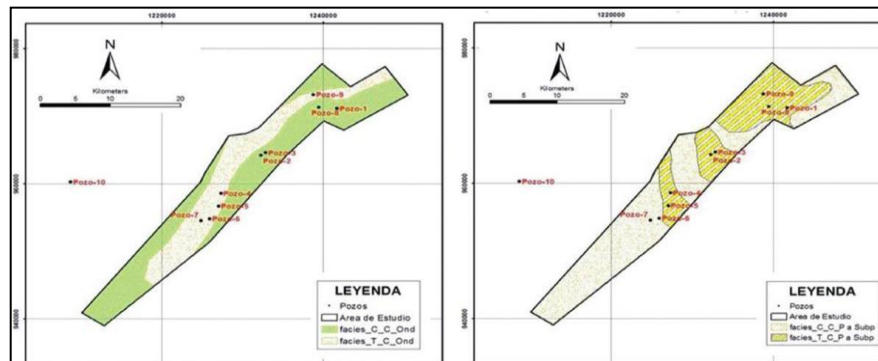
1220000
1240000
980000
N
Kilometers
0 5 10 20
Pozo-9
Pozo-8
Pozo-1
Pozo-3
Pozo-2
960000
Pozo-10
Pozo-4
Pozo-5
Pozo-7
Pozo-6
940000
LEYENDA
Pozos
Area de Estudio
facies_C_C_Ond
facies_T_C_Ond

1220000
1240000
980000
N
Kilometers
0 5 10 20
Pozo-9
Pozo-8
Pozo-1
Pozo-3
Pozo-2
960000
Pozo-10
Pozo-4
Pozo-5
Pozo-7
Pozo-6
940000
LEYENDA
Pozos
Area de Estudio
facies_C_C_P a Subp
facies_T_C_P a Subp